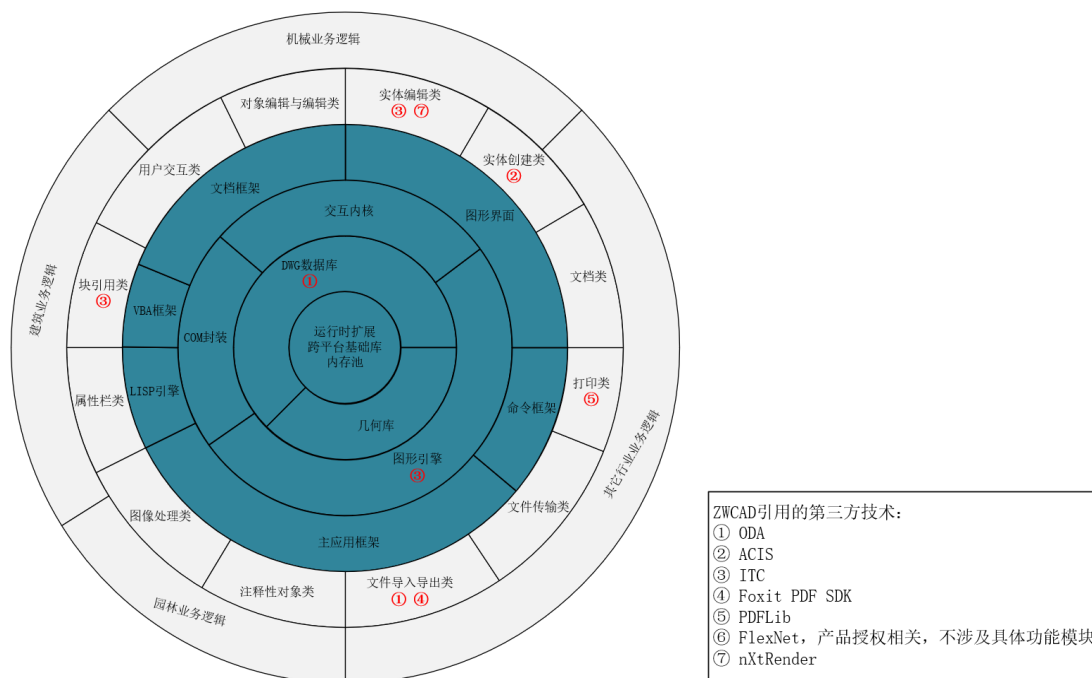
机械业务逻辑

对象编辑与编辑类

实体编辑类
③ ⑦

实体创建类
②

用户交互类

文档框架

交互内核

图形界面

文档类

建筑业务逻辑

块引用类
③

VBA框架

DWG数据库
①

COM封装

运行时扩展
跨平台基础库
内存池

属性栏类

LISP引擎

命令框架

打印类
⑤

几何库

其它行业业务逻辑

图形引擎
③

文件传输类

图像处理类

主应用框架

注释性对象类

文件导入导出类
① ④

园林业务逻辑

ZWCAD引用的第三方技术：
① ODA
② ACIS
③ ITC
④ Foxit PDF SDK
⑤ PDFLib
⑥ FlexNet，产品授权相关，不涉及具体功能模块
⑦ nXtRender